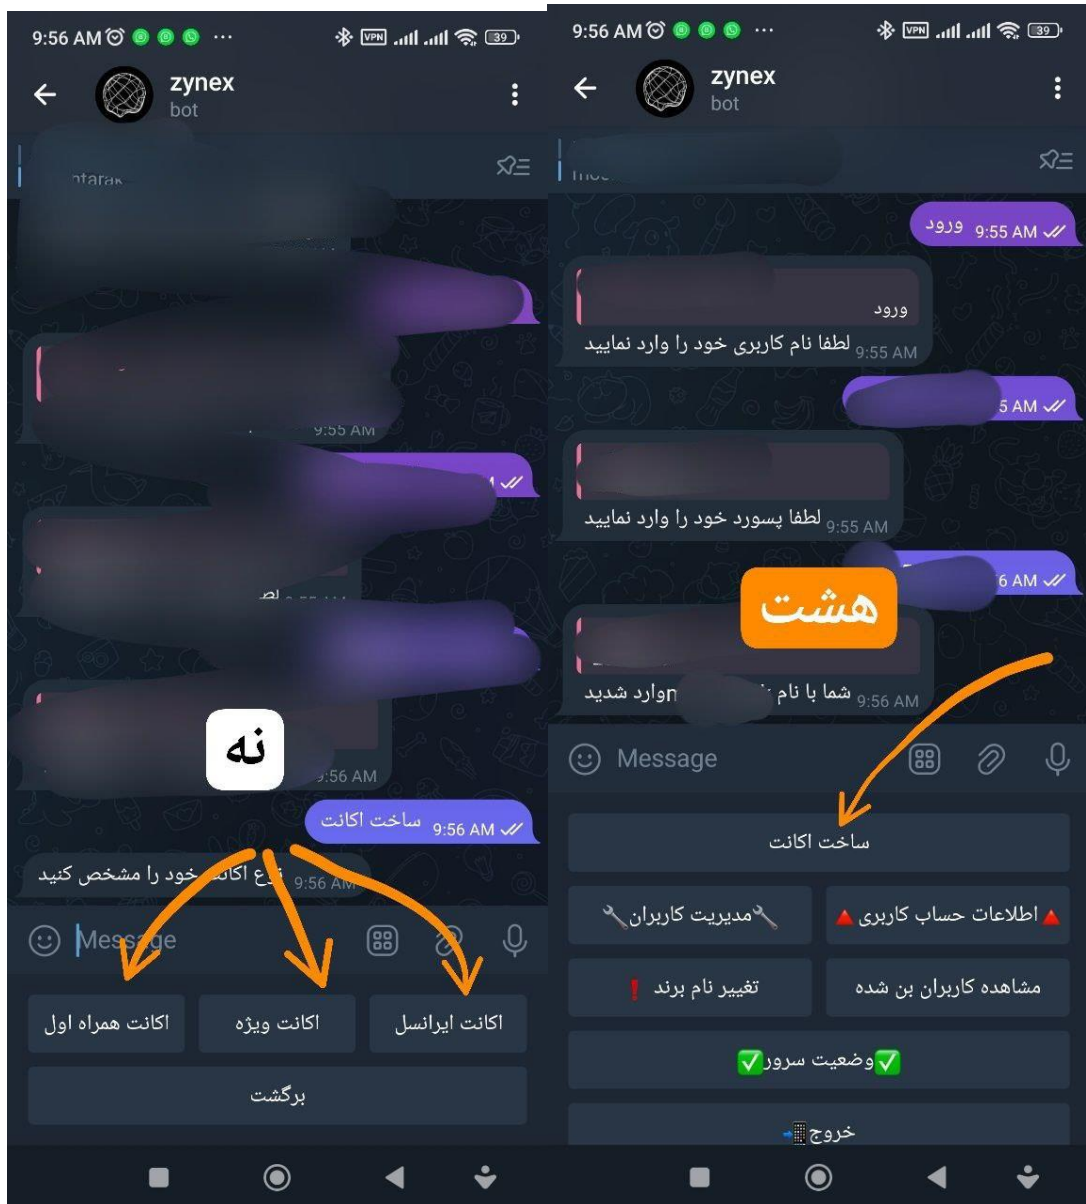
9:56 AM ⏰ ··· 39

zynex
bot

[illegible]tarak

9:55 AM

9:56 AM

نه

ساخت اکانت 9:56 AM

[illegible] اکانت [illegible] خود را مشخص کنید 9:56 AM

Message

اکانت همراه اول | اکانت ویژه | اکانت ایرانسل

برگشت

9:56 AM ⏰ ··· 39

zynex
bot

ورود 9:55 AM

ورود
لطفا نام کاربری خود را وارد نمایید 9:55 AM

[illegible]5 AM

لطفا پسورد خود را وارد نمایید 9:55 AM

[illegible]6 AM

هشت

شما با نام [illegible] وارد شدید 9:56 AM

Message

ساخت اکانت

▲اطلاعات حساب کاربری▲ | 🔧مدیریت کاربران🔧

مشاهده کاربران بن شده | تغییر نام برند ❗

✅وضعیت سرور✅

خروج